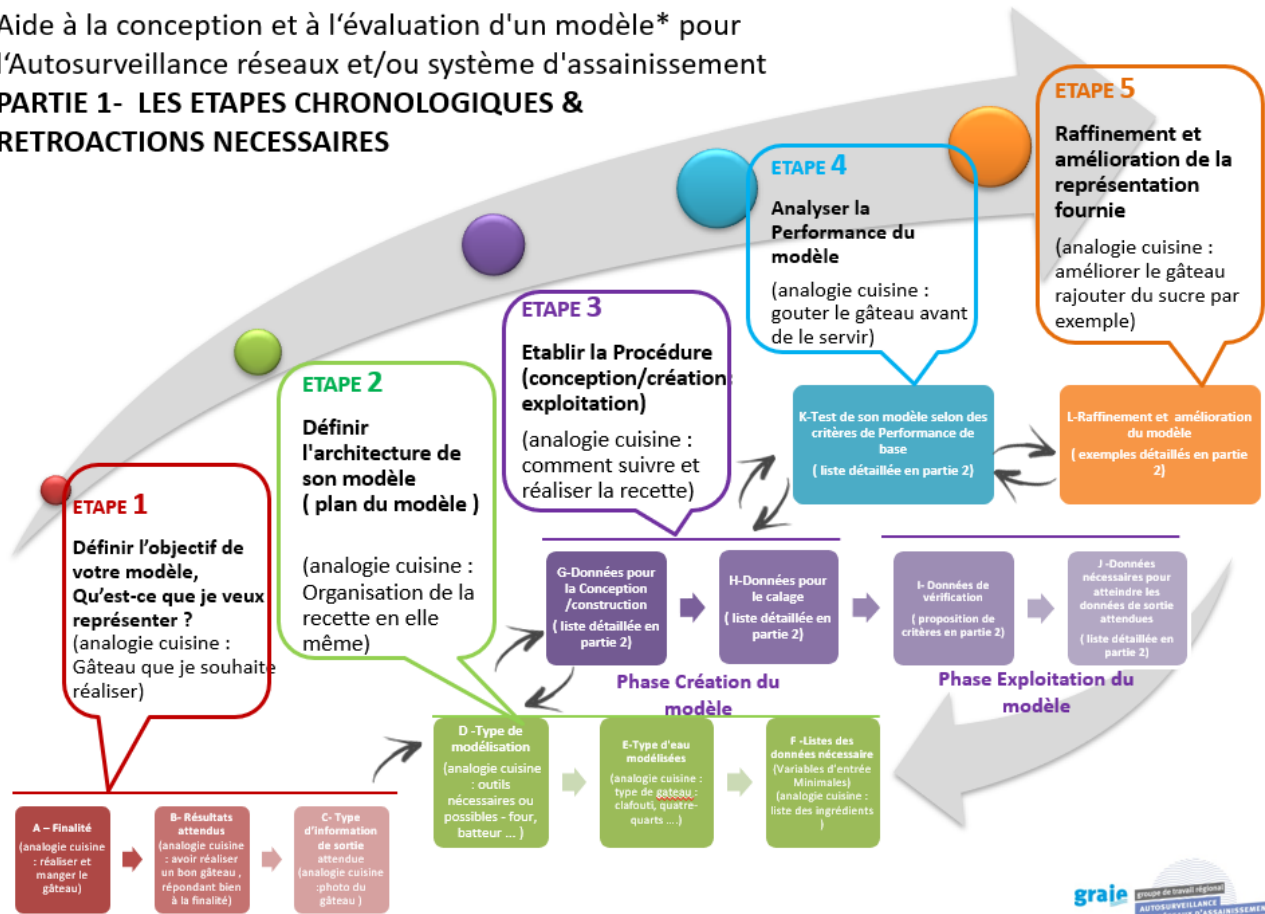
Aide à la conception et à l'évaluation d'un modèle* pour l'Autosurveillance réseaux et/ou système d'assainissement
PARTIE 1- LES ETAPES CHRONOLOGIQUES & RETROACTIONS NECESSAIRES

ETAPE 5
Raffinement et amélioration de la représentation fournie
(analogie cuisine : améliorer le gâteau rajouter du sucre par exemple)

ETAPE 4
Analyser la Performance du modèle
(analogie cuisine : gouter le gâteau avant de le servir)

ETAPE 3
Etablir la Procédure (conception/création exploitation)
(analogie cuisine : comment suivre et réaliser la recette)

ETAPE 2
Définir l'architecture de son modèle ( plan du modèle )
(analogie cuisine : Organisation de la recette en elle même)

ETAPE 1
Définir l'objectif de votre modèle, Qu'est-ce que je veux représenter ?
(analogie cuisine : Gâteau que je souhaite réaliser)

K-Test de son modèle selon des critères de Performance de base
( liste détaillée en partie 2)

L-Raffinement et amélioration du modèle
( exemples détaillés en partie 2)

G-Données pour la Conception /construction
( liste détaillée en partie 2)

H-Données pour le calage
( liste détaillée en partie 2)

I- Données de vérification
( proposition de critères en partie 2)

J -Données nécessaires pour atteindre les données de sortie attendues
( liste détaillée en partie 2)

Phase Création du modèle

Phase Exploitation du modèle

D -Type de modélisation
(analogie cuisine : outils nécessaires ou possibles - four, batteur ... )

E-Type d'eau modélisées
(analogie cuisine : type de gateau : clafouti, quatre-quarts ....)

F -Listes des données nécessaire
(Variables d'entrée Minimales)
(analogie cuisine : liste des ingrédients )

A – Finalité
(analogie cuisine : réaliser et manger le gâteau)

B- Résultats attendus
(analogie cuisine : avoir réaliser un bon gâteau , répondant bien à la finalité)

C- Type d'information de sortie attendue
(analogie cuisine :photo du gâteau )

graie groupe de travail régional AUTOSURVEILLANCE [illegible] D'ASSAINISSEMEN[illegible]